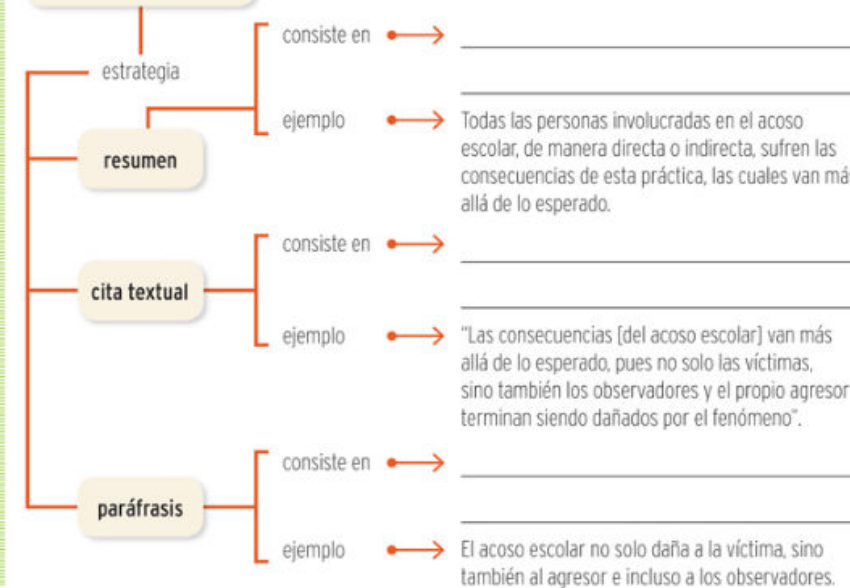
estrategia

consiste en

ejemplo

resumen

Todas las personas involucradas en el acoso escolar, de manera directa o indirecta, sufren las consecuencias de esta práctica, las cuales van má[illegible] allá de lo esperado.

consiste en

cita textual

ejemplo

"Las consecuencias [del acoso escolar] van más allá de lo esperado, pues no solo las víctimas, sino también los observadores y el propio agresor terminan siendo dañados por el fenómeno".

consiste en

paráfrasis

ejemplo

El acoso escolar no solo daña a la víctima, sino también al agresor e incluso a los observadores.